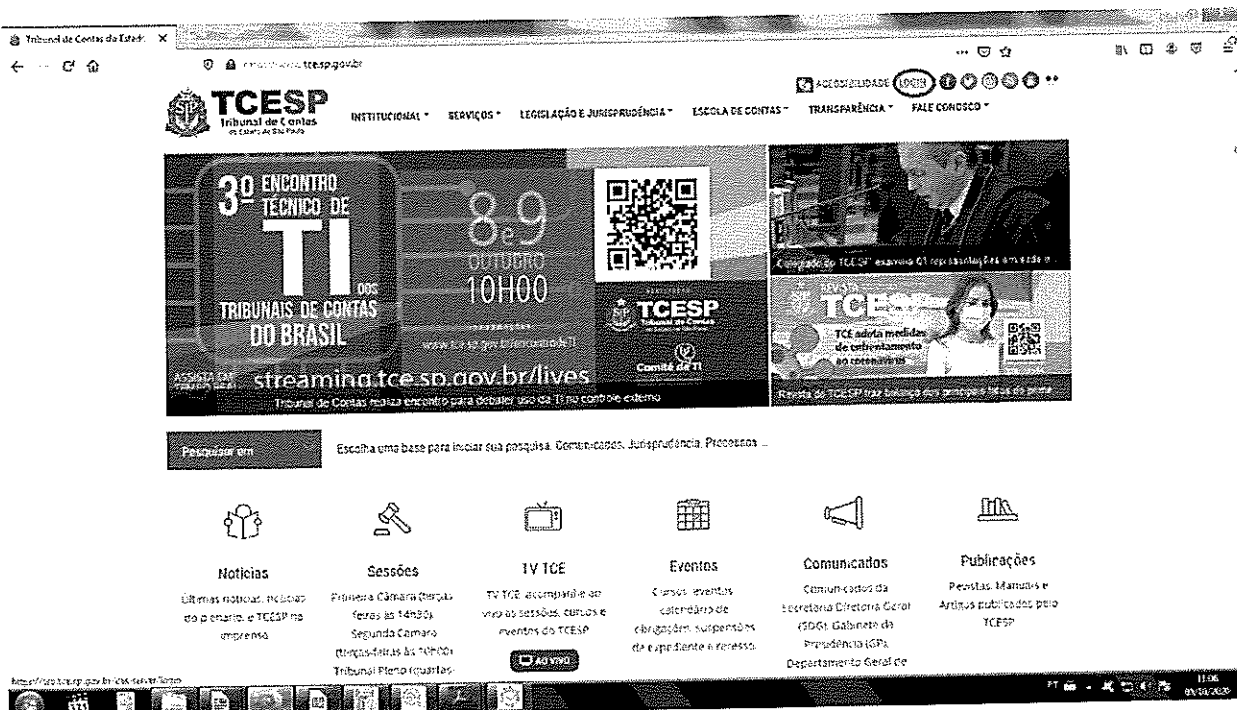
Tribunal de Contas do Estad ×

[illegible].tcesp.gov.br

ACESSIBILIDADE LOGIN

TCESP
Tribunal de Contas
do Estado de São Paulo

INSTITUCIONAL ▾ SERVIÇOS ▾ LEGISLAÇÃO E JURISPRUDÊNCIA ▾ ESCOLA DE CONTAS ▾ TRANSPARÊNCIA ▾ FALE CONOSCO ▾

3º ENCONTRO TÉCNICO DE TI DOS TRIBUNAIS DE CONTAS DO BRASIL

8 e 9 OUTUBRO 10H00

www.tce.sp.gov.br/encontroTI

TCESP Tribunal de Contas

Comitê de TI

ASSISTA AO VIVO PELO streaming.tce.sp.gov.br/lives

Tribunal de Contas realiza encontro para debater uso da TI no controle externo

Comissão do TCESP examina 61 representações em edit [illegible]

REVISTA TCESP

TCE adota medidas de enfrentamento ao coronavírus

Revista do TCESP traz balanço das principais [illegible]

Pesquisar em

Escolha uma base para iniciar sua pesquisa: Comunicados, Jurisprudência, Processos ...

Notícias
Últimas notícias, notícias do plenário, e TCESP na imprensa

Sessões
Primeira Câmara (terças-feiras às 14h30), Segunda Câmara (terças-feiras às 10h00), Tribunal Pleno (quartas-

TV TCE
TV TCE: acompanhe ao vivo as sessões, cursos e eventos do TCESP

AO VIVO

Eventos
Cursos, eventos, calendário de obrigações, suspensões de expediente e recesso

Comunicados
Comunicados da Secretaria Diretoria Geral (SDG), Gabinete da Presidência (GP), Departamento Geral de

Publicações
Revistas, Manuais e Artigos publicados pelo TCESP

https://www.tce.sp.gov.br/cas-server/login

PT 11:06 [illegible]